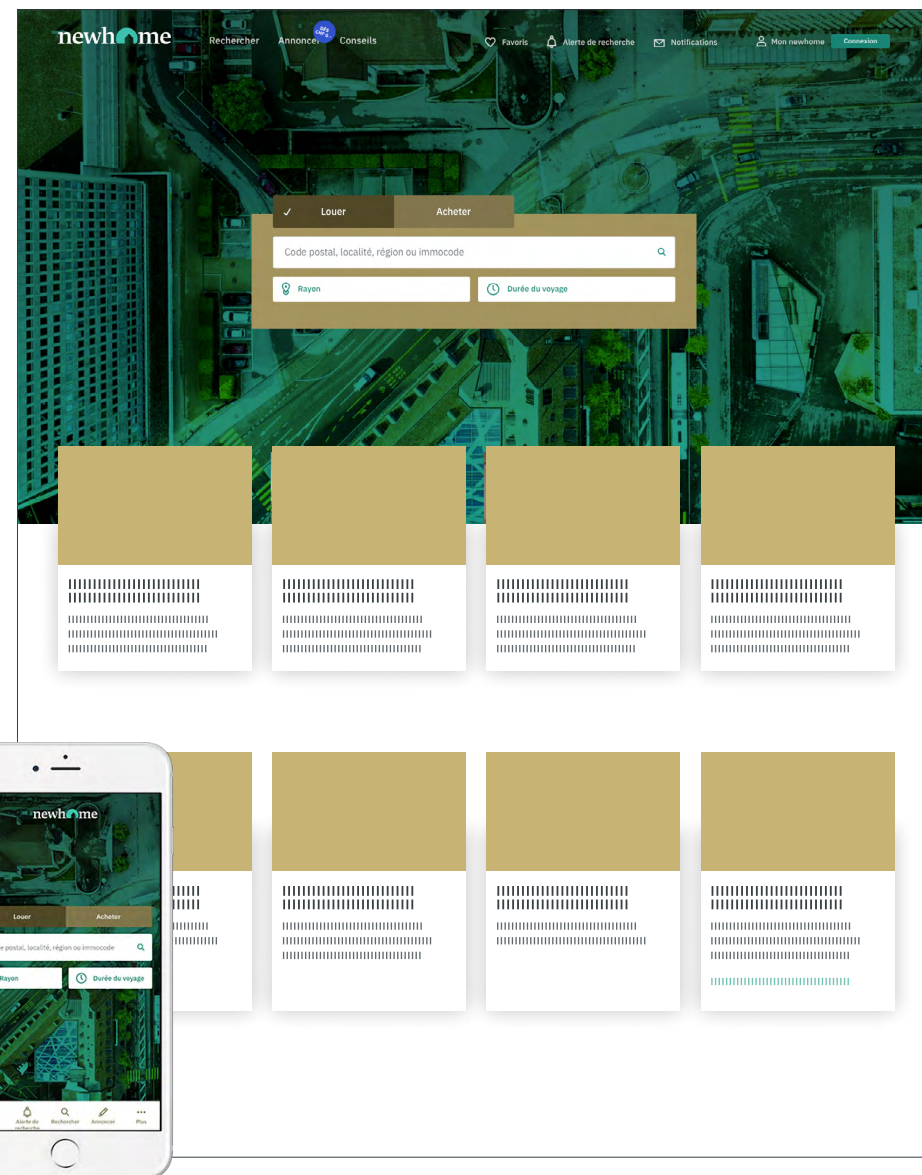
newhome Rechercher Annoncer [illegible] Conseils

Favoris Alerte de recherche Notifications Mon newhome Connexion

✓ Louer Acheter

Code postal, localité, région ou immocode

Rayon Durée du voyage

newhome

Louer Acheter

e postal, localité, région ou immocode

Rayon Durée du voyage

Alerte de recherche Rechercher Annoncer Plus